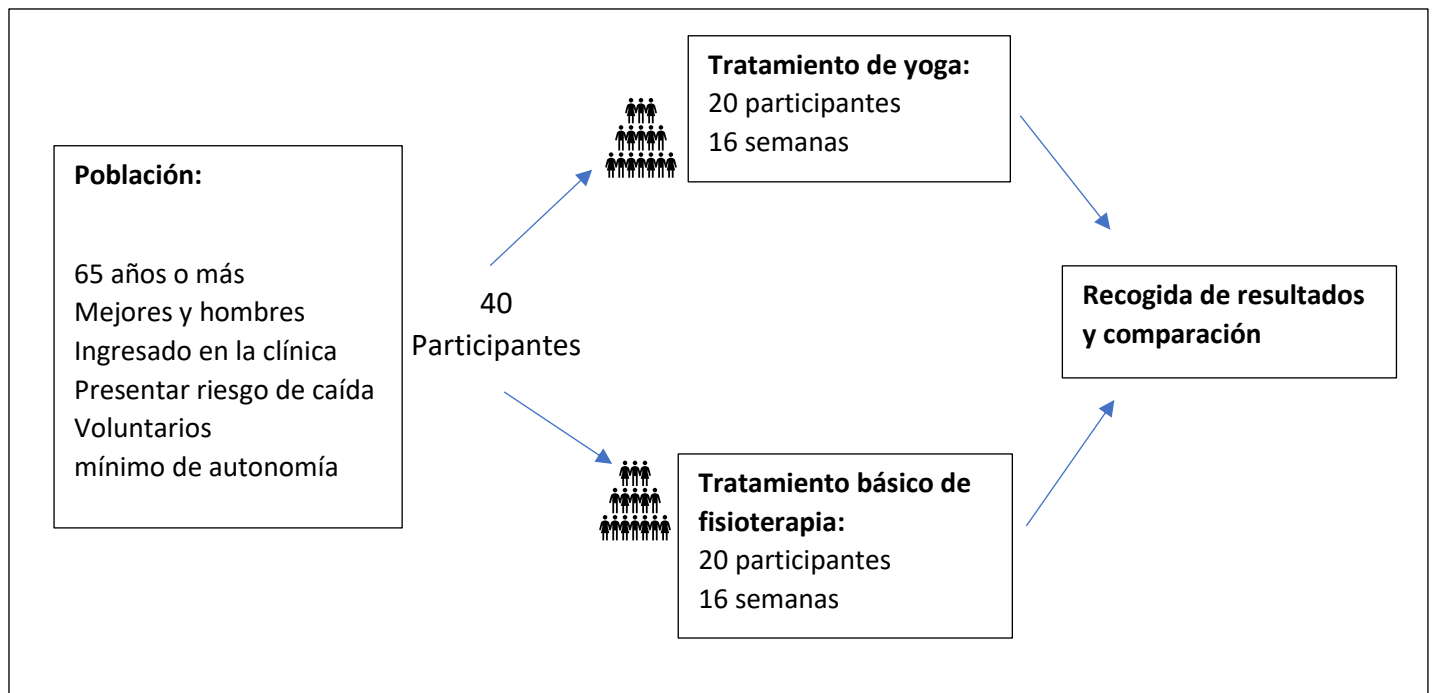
Población:

65 años o más
Mejores y hombres
Ingresado en la clínica
Presentar riesgo de caída
Voluntarios
mínimo de autonomía

40
Participantes

Tratamiento de yoga:
20 participantes
16 semanas

Tratamiento básico de fisioterapia:
20 participantes
16 semanas

Recogida de resultados y comparación